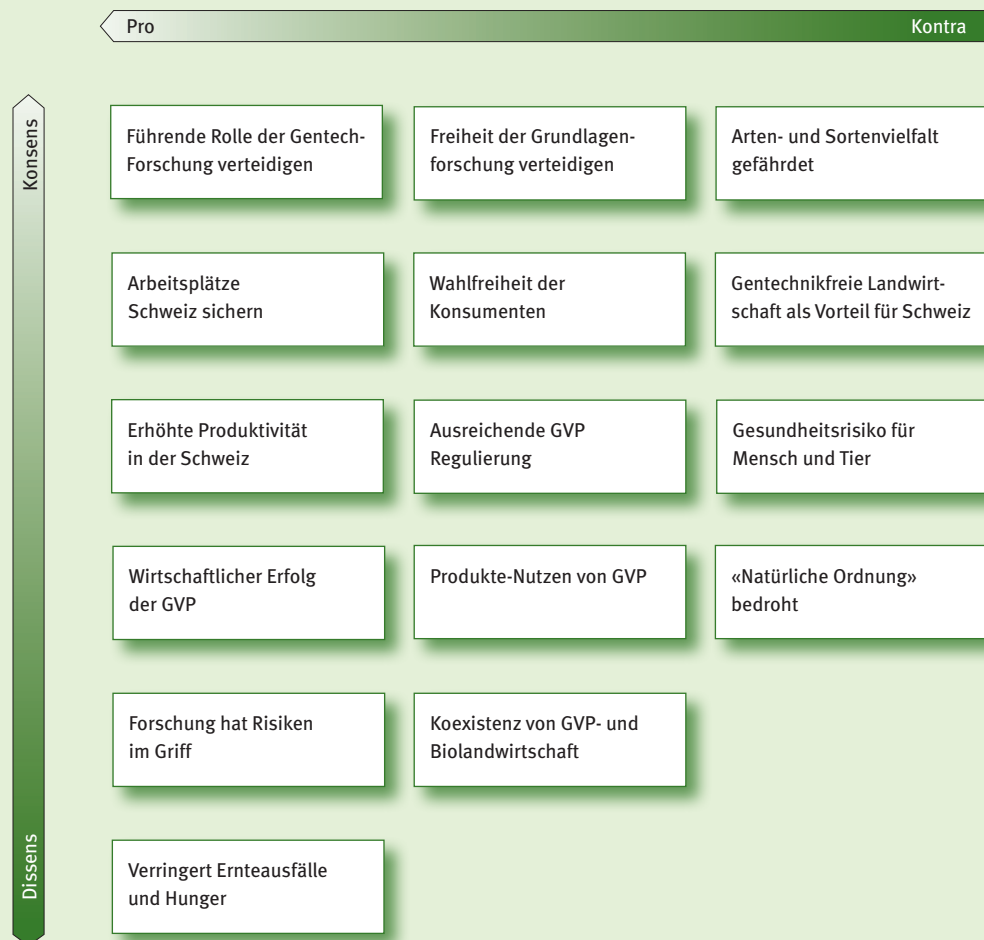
Pro

Kontra

Konsens

Dissens

Führende Rolle der Gentech-Forschung verteidigen

Freiheit der Grundlagenforschung verteidigen

Arten- und Sortenvielfalt gefährdet

Arbeitsplätze Schweiz sichern

Wahlfreiheit der Konsumenten

Gentechnikfreie Landwirtschaft als Vorteil für Schweiz

Erhöhte Produktivität in der Schweiz

Ausreichende GVP Regulierung

Gesundheitsrisiko für Mensch und Tier

Wirtschaftlicher Erfolg der GVP

Produkte-Nutzen von GVP

«Natürliche Ordnung» bedroht

Forschung hat Risiken im Griff

Koexistenz von GVP- und Biolandwirtschaft

Verringert Ernteausfälle und Hunger